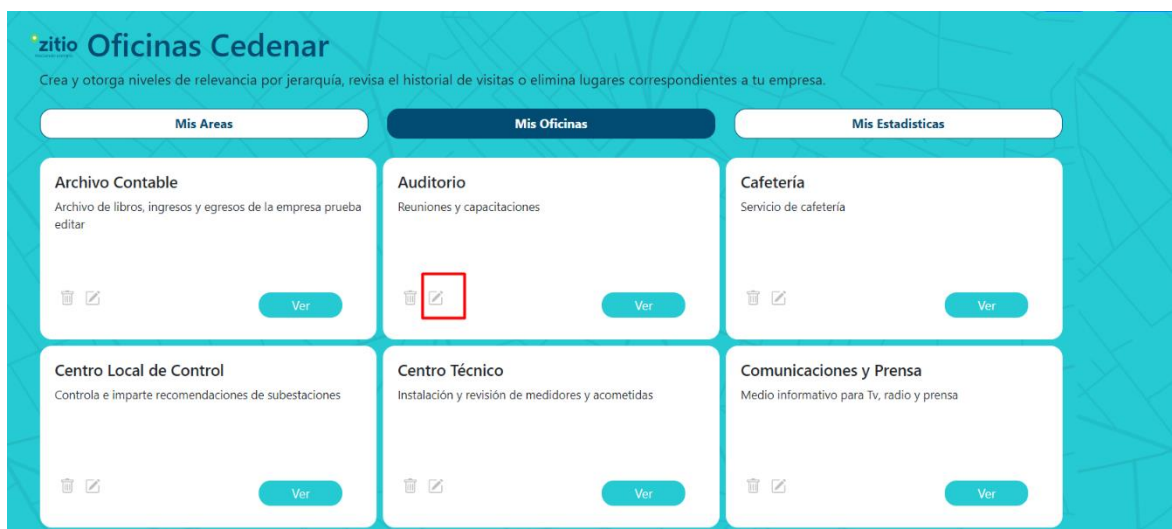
zitio Oficinas Cedenar

Crea y otorga niveles de relevancia por jerarquía, revisa el historial de visitas o elimina lugares correspondientes a tu empresa.

Mis Areas

Mis Oficinas

Mis Estadisticas

Archivo Contable
Archivo de libros, ingresos y egresos de la empresa prueba editar
Ver

Auditorio
Reuniones y capacitaciones
Ver

Cafetería
Servicio de cafetería
Ver

Centro Local de Control
Controla e imparte recomendaciones de subestaciones
Ver

Centro Técnico
Instalación y revisión de medidores y acometidas
Ver

Comunicaciones y Prensa
Medio informativo para Tv, radio y prensa
Ver